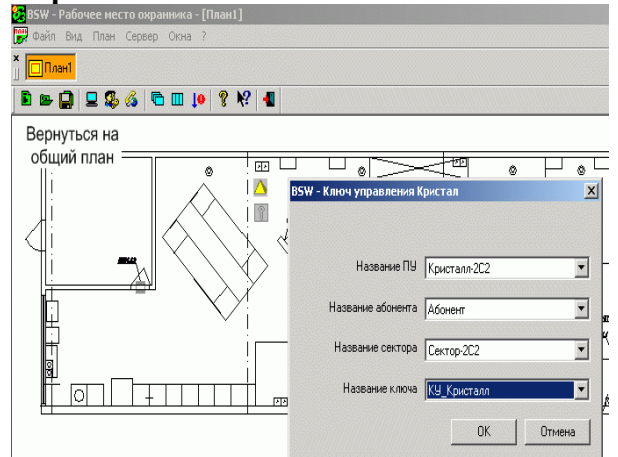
BSW - Рабочее место охранника - [План1]

Файл Вид План Сервер Окна ?

План1

Вернуться на общий план

BSW - Ключ управления Кристал

Название ПУ | Кристалл-2С2

Название абонента | Абонент

Название сектора | Сектор-2С2

Название ключа | КУ_Кристалл

OK Отмена